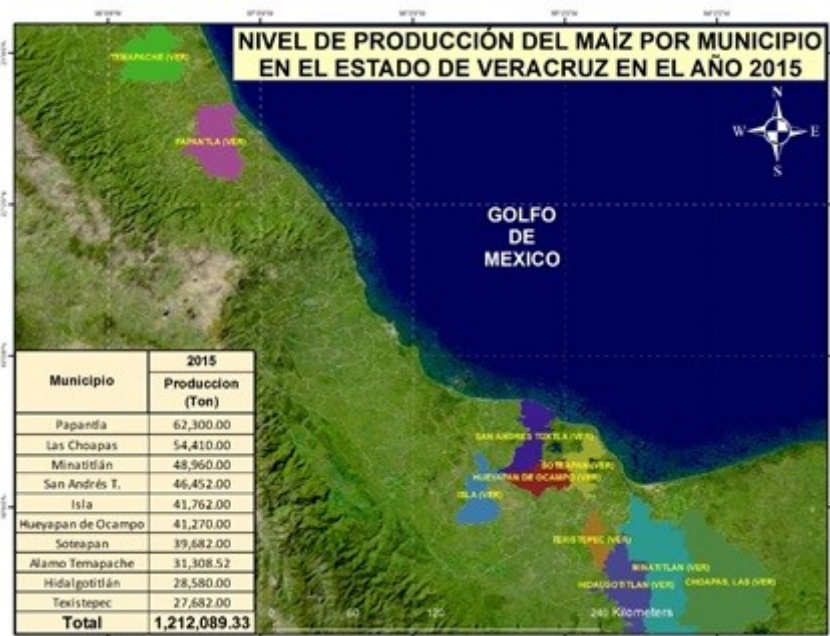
NIVEL DE PRODUCCIÓN DEL MAÍZ POR MUNICIPIO EN EL ESTADO DE VERACRUZ EN EL AÑO 2015

N
W
E
S

TEMAPACHE (VER)

PAPANTLA (VER)

GOLFO DE MEXICO

SAN ANDRES TUXTLA (VER)

SOTEAPAN (VER)

HUEYAPAN DE OCAMPO (VER)

ISLA (VER)

TEXISTEPEC (VER)

MINATITLAN (VER)

HIDALGOTITLAN (VER)

CHOAPAS, LAS (VER)

| Municipio | 2015 Produccion (Ton) |
|---|---|
| Papantla | 62,300.00 |
| Las Choapas | 54,410.00 |
| Minatitlán | 48,960.00 |
| San Andrés T. | 46,452.00 |
| Isla | 41,762.00 |
| Hueyapan de Ocampo | 41,270.00 |
| Soteapan | 39,682.00 |
| Alamo Temapache | 31,308.52 |
| Hidalgotitlán | 28,580.00 |
| Texistepec | 27,682.00 |
| Total | 1,212,089.33 |

0 60 120 240 Kilometers